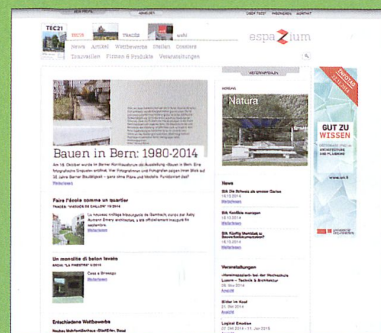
TEC21

News Artikel Wettbewerbe Stellen Dossiers

espazium

Bauen in Bern: 1980-2014

Weiterlesen

Faire l'école comme un quartier

Weiterlesen

Un monolite di beton levato

Weiterlesen

Entschiedene Wettbewerbe

Natura

News

Veranstaltungen

GUT ZU WISSEN